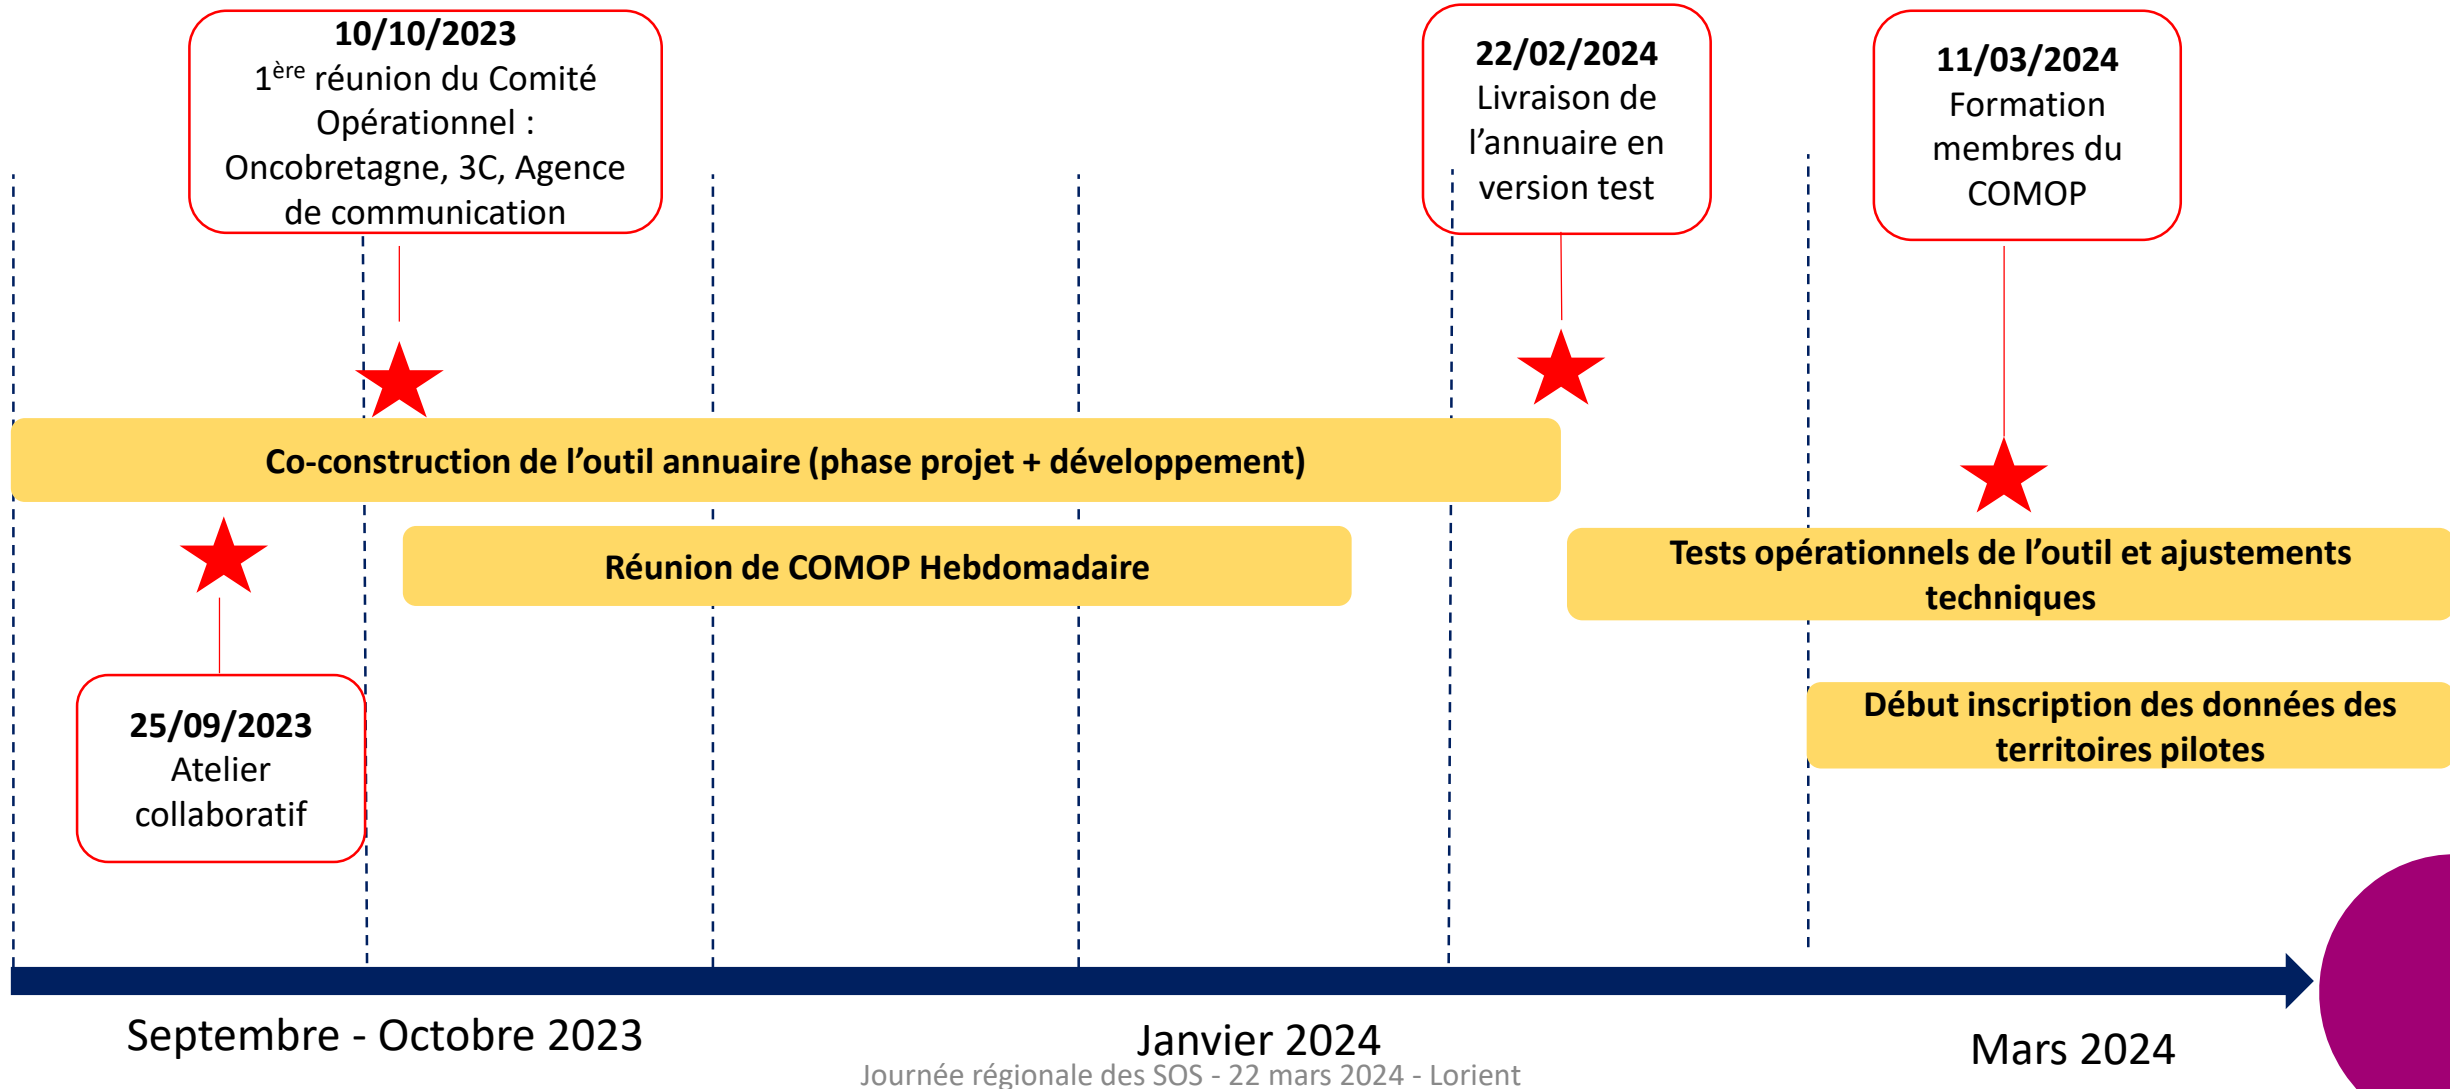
**10/10/2023**
1$^{ère}$ réunion du Comité Opérationnel : Oncobretagne, 3C, Agence de communication

**22/02/2024**
Livraison de l'annuaire en version test

**11/03/2024**
Formation membres du COMOP

**Co-construction de l'outil annuaire (phase projet + développement)**

**Réunion de COMOP Hebdomadaire**

**Tests opérationnels de l'outil et ajustements techniques**

**Début inscription des données des territoires pilotes**

**25/09/2023**
Atelier collaboratif

Septembre - Octobre 2023

Janvier 2024

Mars 2024

Journée régionale des SOS - 22 mars 2024 - Lorient